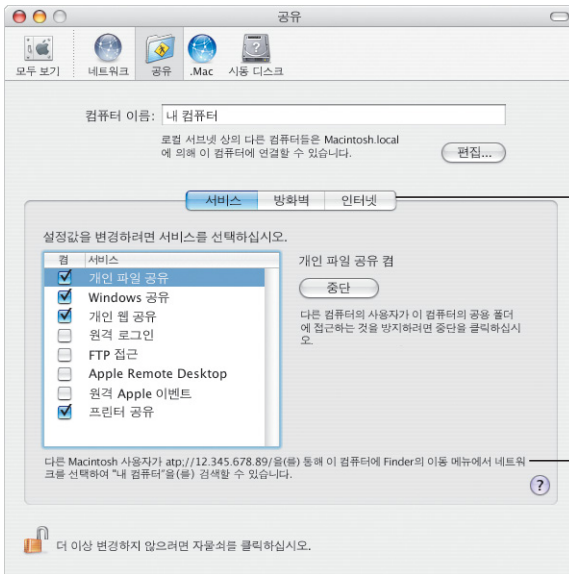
공유

모두 보기 네트워크 공유 .Mac 시동 디스크

컴퓨터 이름: 내 컴퓨터

로컬 서브넷 상의 다른 컴퓨터들은 Macintosh.local 에 의해 이 컴퓨터에 연결할 수 있습니다.

편집...

서비스 방화벽 인터넷

설정값을 변경하려면 서비스를 선택하십시오.

| 켬 | 서비스 |
|---|---|
| ☑ | 개인 파일 공유 |
| ☑ | Windows 공유 |
| ☑ | 개인 웹 공유 |
| ☐ | 원격 로그인 |
| ☐ | FTP 접근 |
| ☐ | Apple Remote Desktop |
| ☐ | 원격 Apple 이벤트 |
| ☑ | 프린터 공유 |

개인 파일 공유 켬

중단

다른 컴퓨터의 사용자가 이 컴퓨터의 공용 폴더에 접근하는 것을 방지하려면 중단을 클릭하십시오.

다른 Macintosh 사용자가 afp://12.345.678.89/을(를) 통해 이 컴퓨터에 Finder의 이동 메뉴에서 네트워크를 선택하여 "내 컴퓨터"을(를) 검색할 수 있습니다.

?

더 이상 변경하지 않으려면 자물쇠를 클릭하십시오.